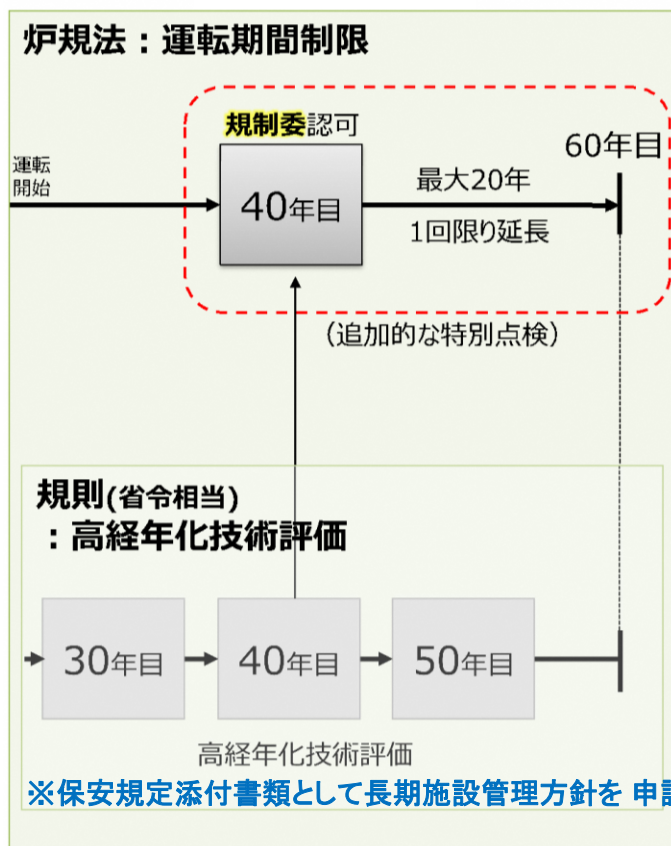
炉規法：運転期間制限

規制委認可

運転開始

40年目

最大20年

1回限り延長

60年目

（追加的な特別点検）

規則(省令相当)
：高経年化技術評価

30年目

40年目

50年目

高経年化技術評価

※保安規定添付書類として長期施設管理方針を 申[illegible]